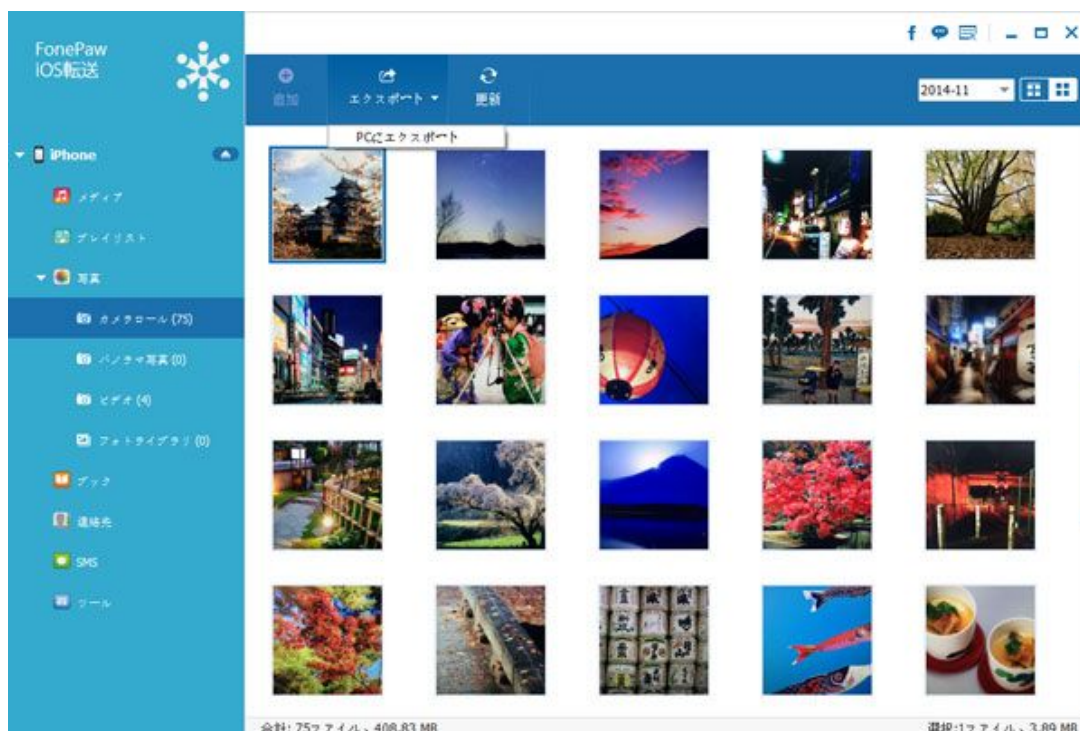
FonePaw
IOS転送

iPhone

メディア

プレイリスト

写真

カメラロール (75)

パノラマ写真 (0)

ビデオ (4)

フォトライブラリ (0)

ブック

連絡先

SMS

ツール

追加

エクスポート

更新

PCにエクスポート

2014-11

合計: 75ファイル、408.83 MB

選択:1ファイル、3.89 MB